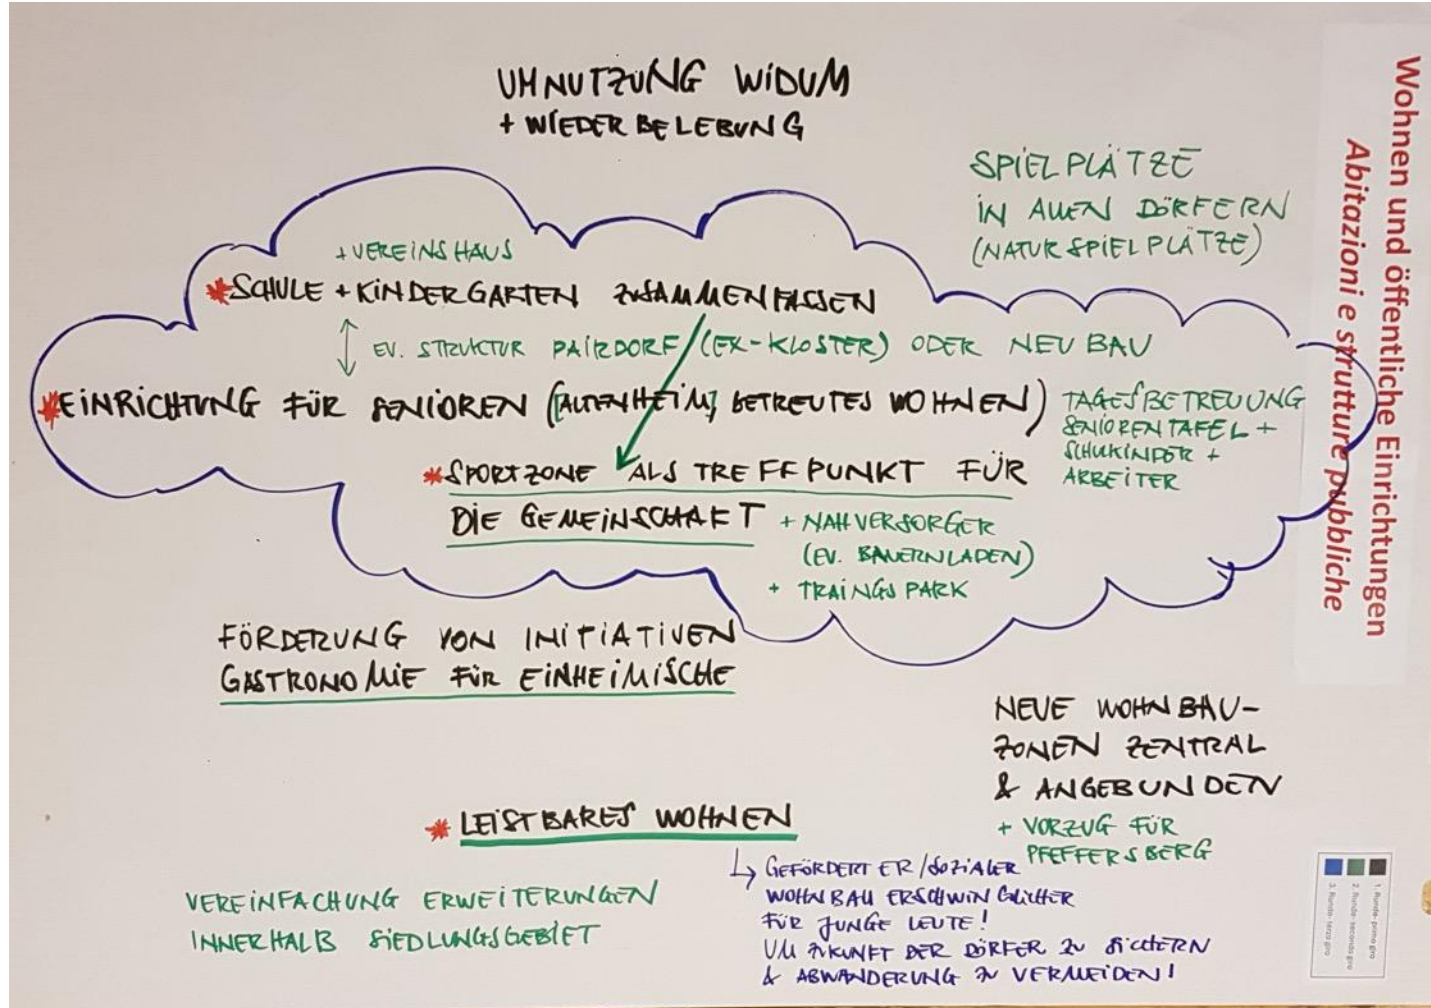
UMNUTZUNG WIDUM
+ WIEDERBELEBUNG

SPIELPLÄTZE
IN ALLEN DÖRFERN
(NATURSPIELPLÄTZE)

+ VEREINSHAUS
*SCHULE + KINDERGARTEN ZUSAMMENFASSEN

EV. STRUKTUR PAIRDORF (EX-KLOSTER) ODER NEUBAU

*EINRICHTUNG FÜR SENIOREN (ALTENHEIM, BETREUTES WOHNEN)

TAGESBETREUUNG
SENIORENTAFEL +
SCHULKINDER +
ARBEITER

*SPORTZONE ALS TREFFPUNKT FÜR
DIE GEMEINSCHAFT + NAHVERSORGER
(EV. BAUERNLADEN)
+ TRAINGSPARK

FÖRDERUNG VON INITIATIVEN
GASTRONOMIE FÜR EINHEIMISCHE

NEUE WOHNBAUZONEN ZENTRAL
& ANGEBUNDEN
+ VORZUG FÜR
PFEFFERSBERG

*LEISTBARES WOHNEN

VEREINFACHUNG ERWEITERUNGEN
INNERHALB SIEDLUNGSGEBIET

↳ GEFÖRDERTER/SOZIALER
WOHNBAU ERSCHWINGLICHER
FÜR JUNGE LEUTE!
UM ZUKUNFT DER DÖRFER ZU SICHERN
& ABWANDERUNG ZU VERMEIDEN!

Wohnen und öffentliche Einrichtungen
Abitazioni e strutture pubbliche

1. Runde- primo giro
2. Runde- secondo giro
3. Runde- terzo giro